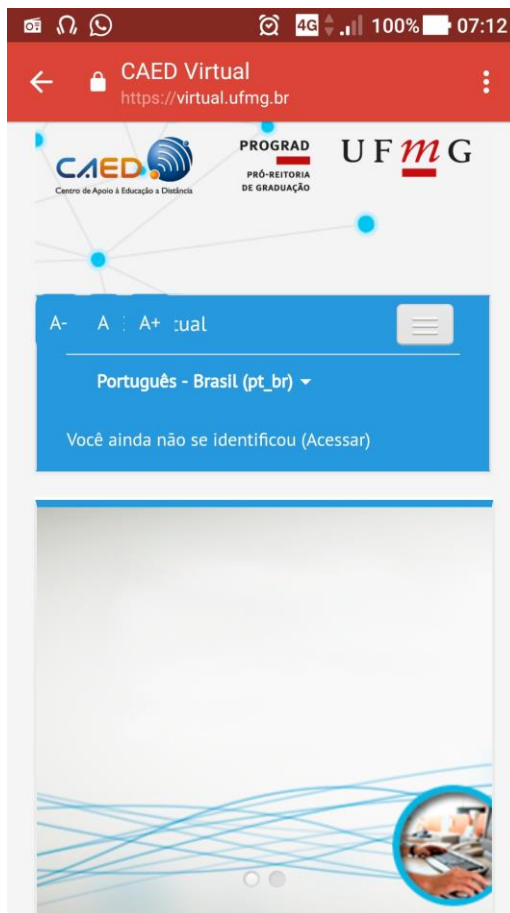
4G 100% 07:12

CAED Virtual
https://virtual.ufmg.br

CAED
Centro de Apoio à Educação a Distância

PROGRAD
PRÓ-REITORIA DE GRADUAÇÃO

UFMG

A- A A+ :ual

Português - Brasil (pt_br)

Você ainda não se identificou (Acessar)